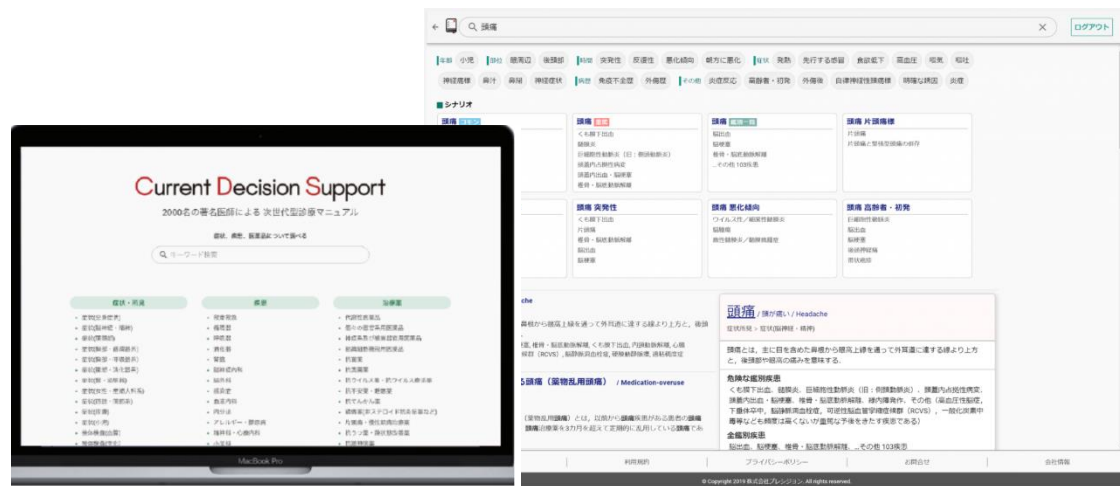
Current Decision Support

2000名の著名医師による次世代型診療マニュアル

症状、疾患、医薬品について調べる

キーワード検索

症状・所見

疾患

治療薬

MacBook Pro

頭痛

ログアウト

年齢 小児 部位 眼周辺 後頭部 時間 突発性 反復性 悪化傾向 朝方に悪化 症状 発熱 先行する感冒 意欲低下 高血圧 嘔気 嘔吐 神経症候 鼻汁 鼻閉 神経症状 病歴 免疫不全 外傷歴 その他 炎症反応 高齢者・初発 外傷後 自律神経性頭痛様 明確な誘因 炎症

シナリオ

頭痛

くも膜下出血
髄膜炎
巨細胞性動脈炎（旧：側頭動脈炎）
頭蓋内占拠性病変
頭蓋内出血・脳梗塞
椎骨・脳底動脈解離

頭痛

脳出血
脳梗塞
椎骨・脳底動脈解離
...その他 103疾患

頭痛 片頭痛様

片頭痛
片頭痛と緊張型頭痛の併存

頭痛 突発性

くも膜下出血
片頭痛
椎骨・脳底動脈解離
脳出血
脳梗塞

頭痛 悪化傾向

ウイルス性／細菌性髄膜炎
脳膿瘍
脳静脈洞／静脈洞血栓症

頭痛 高齢者・初発

巨細胞性動脈炎
脳腫瘍
慢性硬膜下血腫
帯状疱疹

ache

頭痛 / 頭が痛い / Headache

症状所見 > 症状(脳神経・精神)

頭痛とは、主に目を含めた眉毛から眼瞼上縁を通って外耳道に達する線より上方、後頭部や頸部の痛みを意味する。

危険な鑑別疾患

くも膜下出血、髄膜炎、巨細胞性動脈炎（旧：側頭動脈炎）、頭蓋内占拠性病変、頭蓋内出血・脳梗塞、椎骨・脳底動脈解離、緑内障発作、その他（高血圧性脳症、下垂体卒中、脳静脈洞血栓症、可逆性脳血管攣縮症候群（RCVS）、一酸化炭素中毒等なども頻度は高くないが重篤な予後をきたす疾患である）

全鑑別疾患

脳出血、脳梗塞、椎骨・脳底動脈解離、...その他 103疾患

る頭痛（薬物乱用頭痛） / Medication-overuse

利用規約 プライバシーポリシー お問合せ 会社情報

© Copyright 2019 株式会社プレシジョン. All rights reserved.